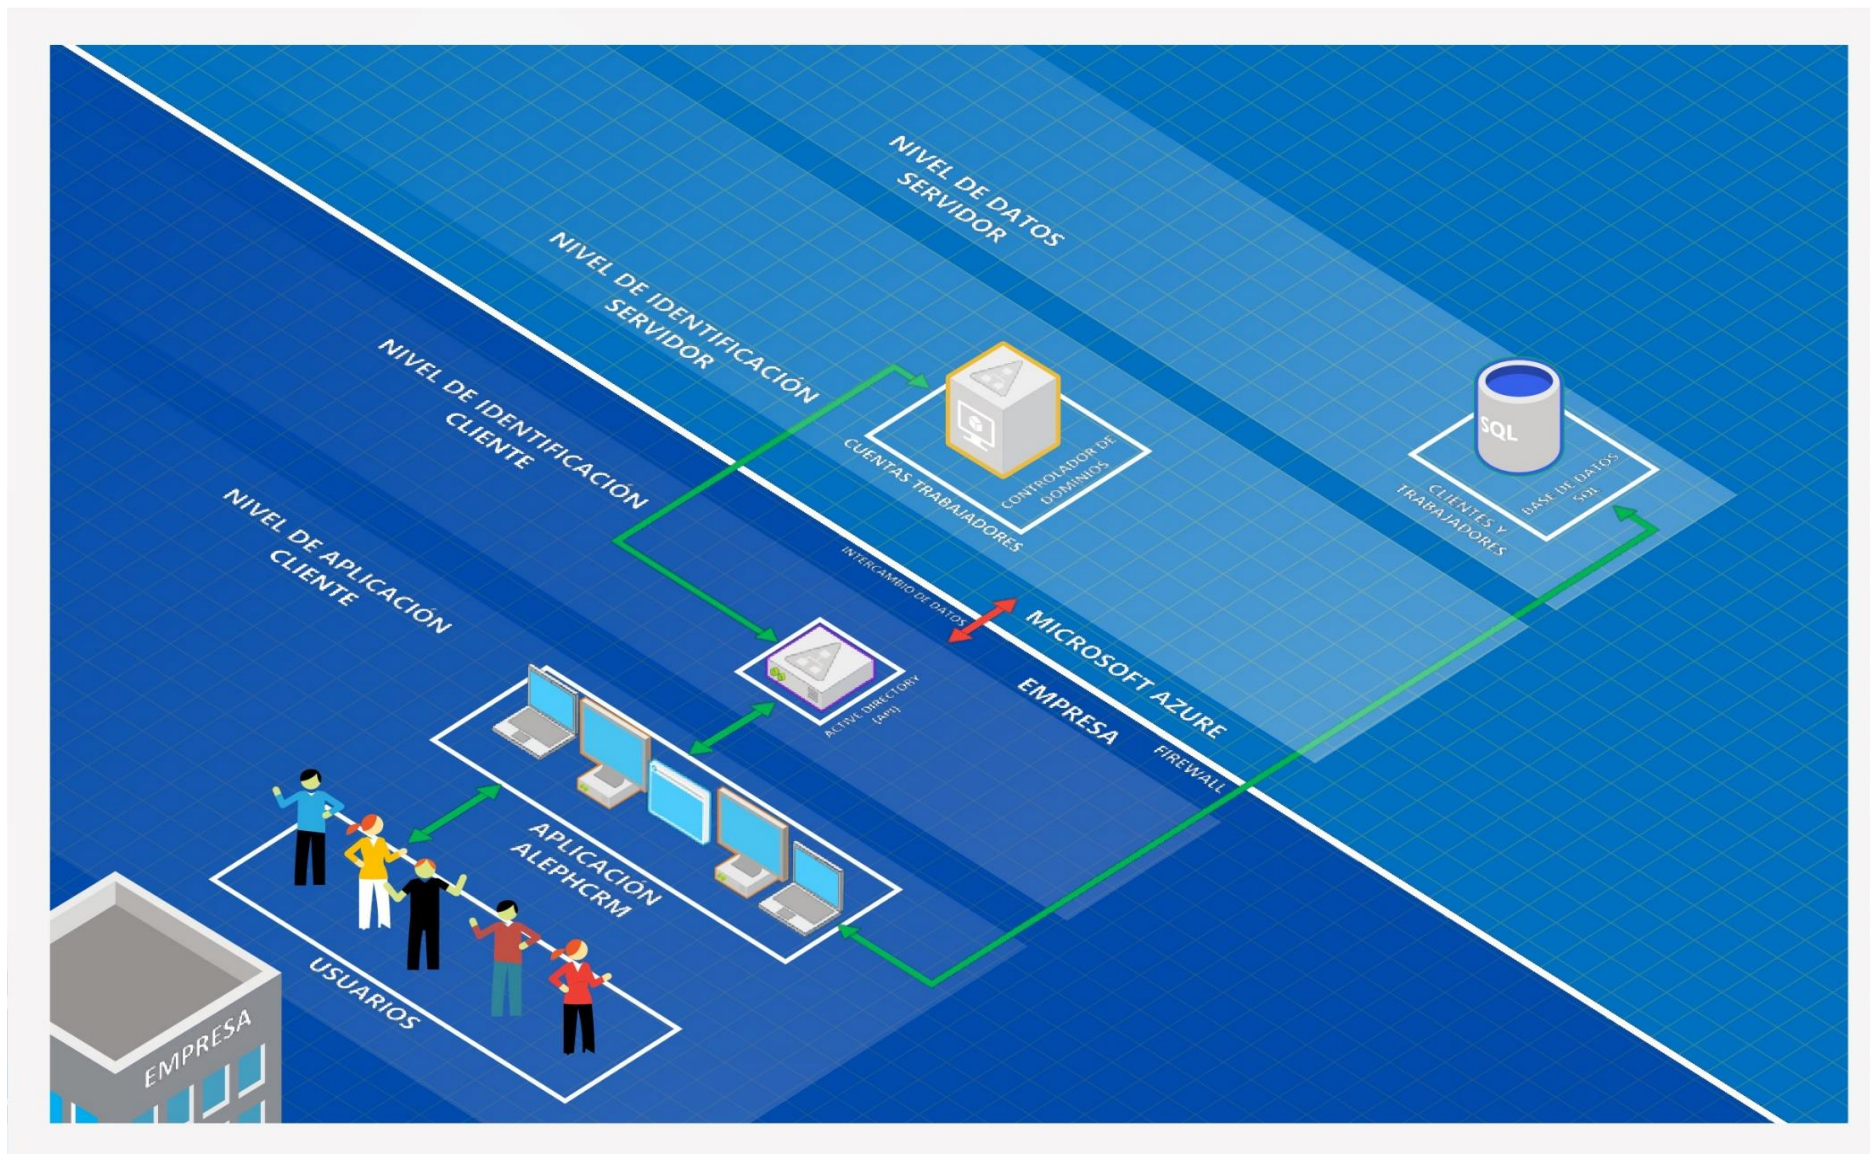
NIVEL DE DATOS
SERVIDOR

NIVEL DE IDENTIFICACIÓN
SERVIDOR

NIVEL DE IDENTIFICACIÓN
CLIENTE

NIVEL DE APLICACIÓN
CLIENTE

CUENTAS TRABAJADORES

CONTROLADOR DE
DOMINIOS

SQL

CLIENTES Y
TRABAJADORES

BASE DE DATOS
SQL

INTERCAMBIO DE DATOS

MICROSOFT AZURE

EMPRESA

FIREWALL

ACTIVE DIRECTORY
(App)

APLICACIÓN
ALEPHCRM

USUARIOS

EMPRESA